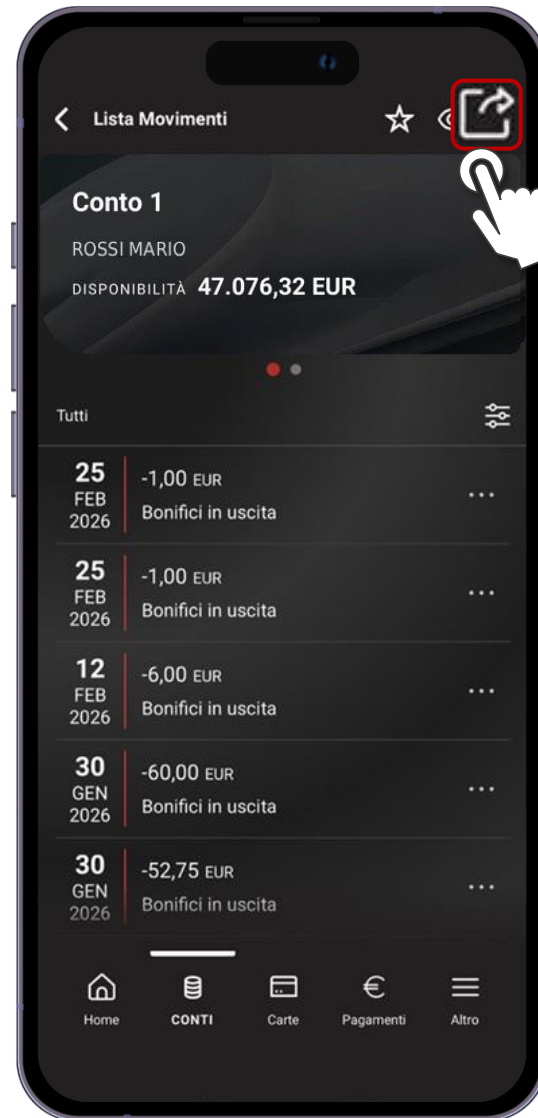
Lista Movimenti

Conto 1

ROSSI MARIO

DISPONIBILITÀ 47.076,32 EUR

Tutti

25 FEB 2026
-1,00 EUR
Bonifici in uscita

25 FEB 2026
-1,00 EUR
Bonifici in uscita

12 FEB 2026
-6,00 EUR
Bonifici in uscita

30 GEN 2026
-60,00 EUR
Bonifici in uscita

30 GEN 2026
-52,75 EUR
Bonifici in uscita

Home
CONTI
Carte
Pagamenti
Altro